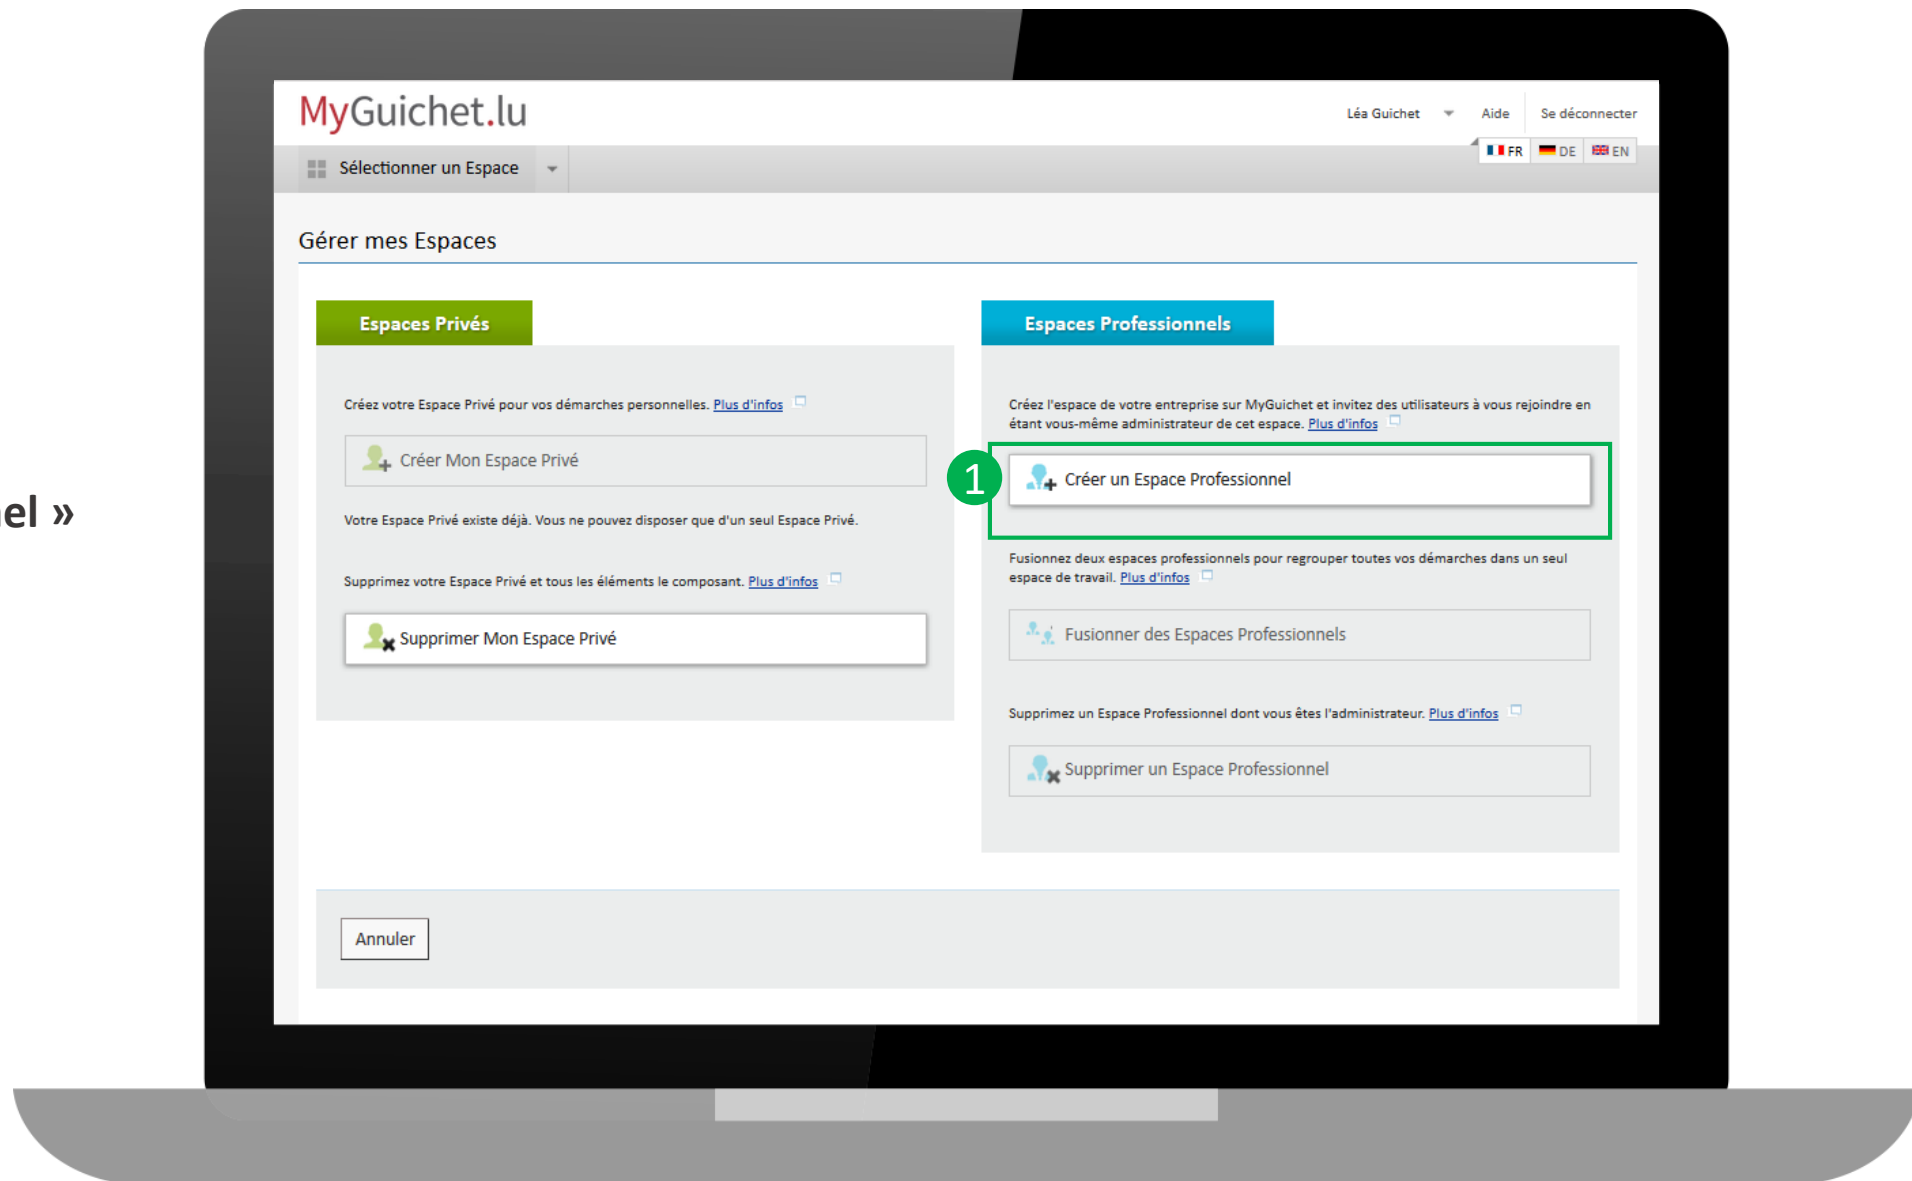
el »

MyGuichet.lu

Léa Guichet Aide Se déconnecter

FR DE EN

Sélectionner un Espace

Gérer mes Espaces

Espaces Privés

Créez votre Espace Privé pour vos démarches personnelles. Plus d'infos

Créer Mon Espace Privé

Votre Espace Privé existe déjà. Vous ne pouvez disposer que d'un seul Espace Privé.

Supprimez votre Espace Privé et tous les éléments le composant. Plus d'infos

Supprimer Mon Espace Privé

Espaces Professionnels

Créez l'espace de votre entreprise sur MyGuichet et invitez des utilisateurs à vous rejoindre en étant vous-même administrateur de cet espace. Plus d'infos

1

Créer un Espace Professionnel

Fusionnez deux espaces professionnels pour regrouper toutes vos démarches dans un seul espace de travail. Plus d'infos

Fusionner des Espaces Professionnels

Supprimez un Espace Professionnel dont vous êtes l'administrateur. Plus d'infos

Supprimer un Espace Professionnel

Annuler